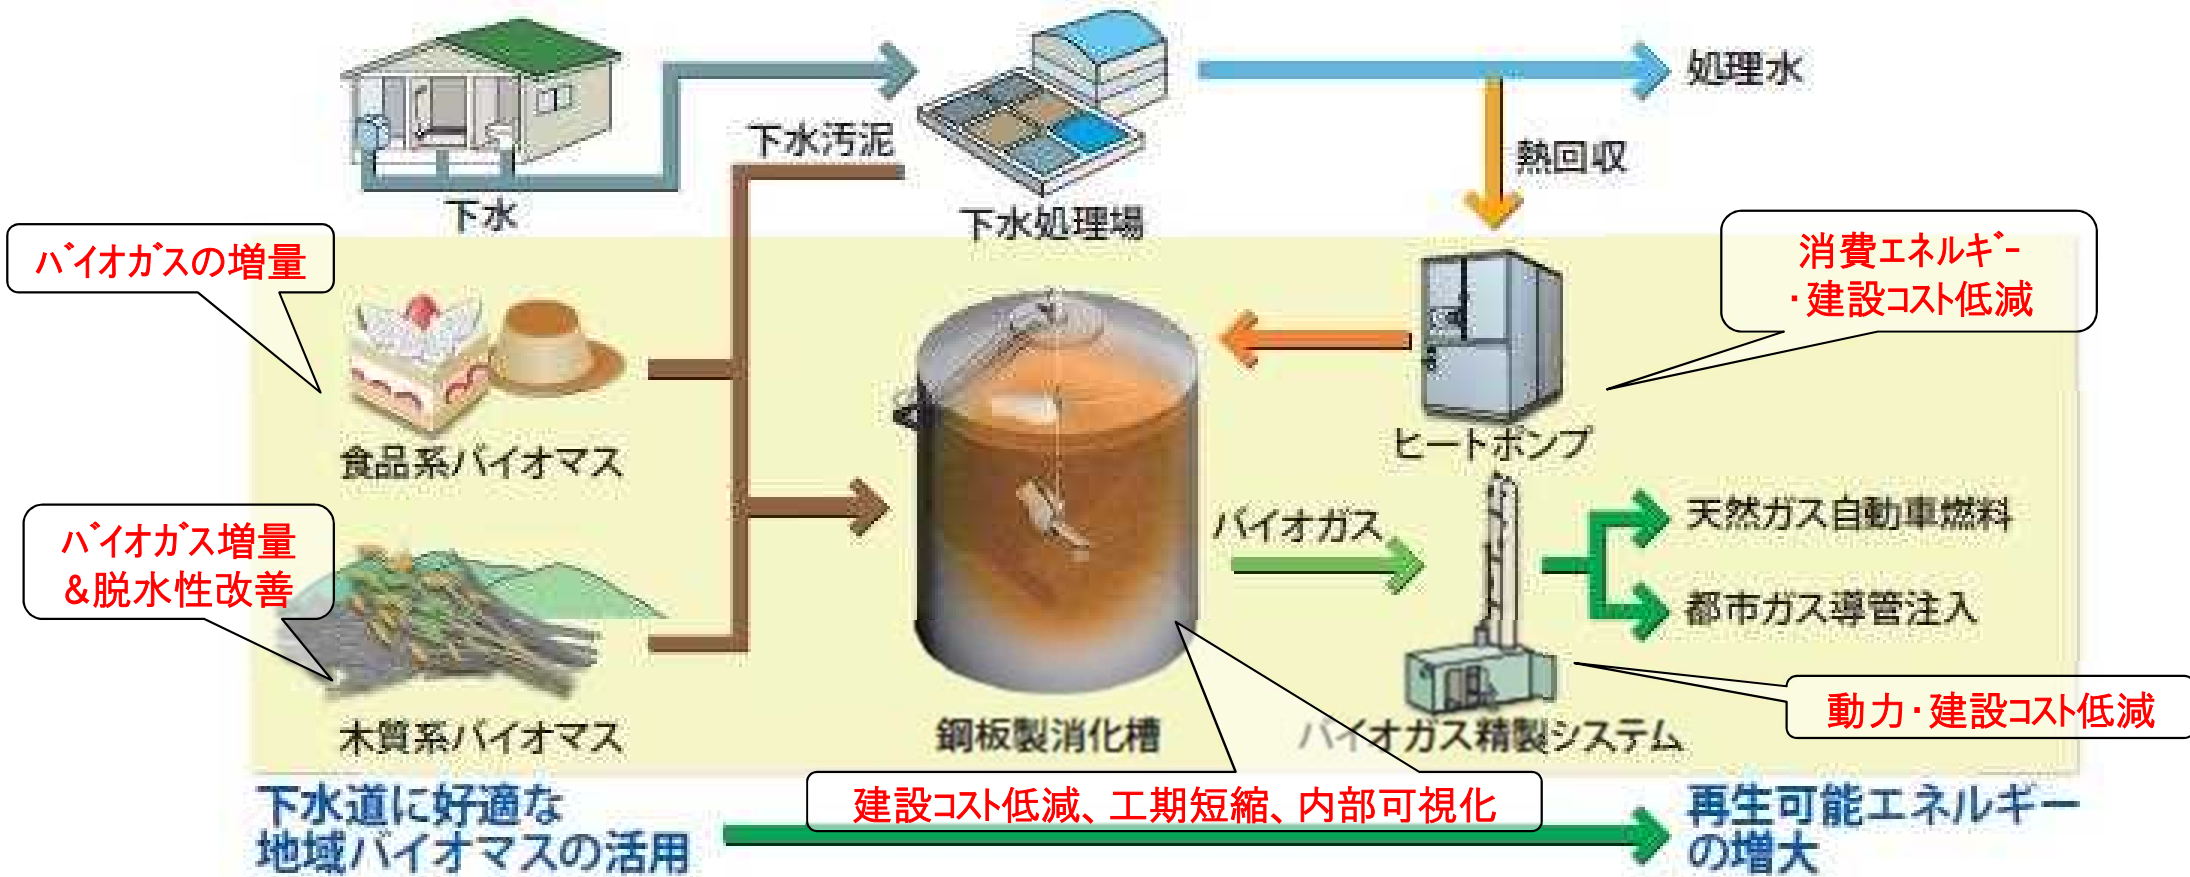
下水

下水汚泥

下水処理場

処理水

熱回収

ﾊﾞｲｵｶﾞｽの増量

食品系バイオマス

ﾊﾞｲｵｶﾞｽ増量
＆脱水性改善

木質系バイオマス

鋼板製消化槽

消費ｴﾈﾙｷﾞｰ
・建設ｺｽﾄ低減

ヒートポンプ

バイオガス

天然ガス自動車燃料

都市ガス導管注入

動力・建設ｺｽﾄ低減

バイオガス精製システム

下水道に好適な
地域バイオマスの活用

建設ｺｽﾄ低減、工期短縮、内部可視化

再生可能エネルギー
の増大